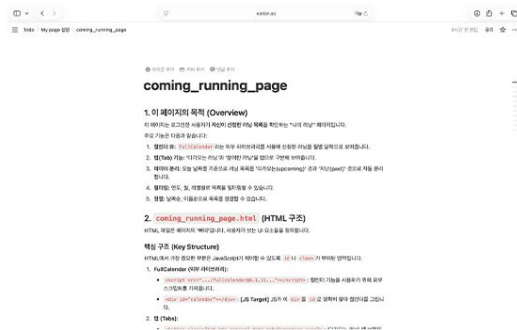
Todo / My page 설정 / coming_running_page

coming_running_page

1. 이 페이지의 목적 (Overview)

이 페이지는 로그인된 사용자가 자신이 신청한 러닝 목록을 확인하는 "나의 러닝" 페이지입니다.

주요 기능은 다음과 같습니다:

1. 캘린더 뷰: FullCalendar 라는 외부 라이브러리를 사용해 신청한 러닝을 월별 달력으로 보여줍니다.
2. 탭(Tab) 기능: "다가오는 러닝"과 "참여한 러닝"을 탭으로 구분해 보여줍니다.
3. 데이터 분리: 오늘 날짜를 기준으로 러닝 목록을 "다가오는(upcoming)" 과 "지난(past)" 으로 자동 분리합니다.
4. 필터링: 인도, 질, 레벨별로 목록을 필터링할 수 있습니다.
5. 정렬: 날짜순, 이름순으로 목록을 정렬할 수 있습니다.

2. coming_running_page.html (HTML 구조)

HTML 파일은 페이지의 '뼈대'입니다. 사용자가 보는 UI 요소들을 정의합니다.

핵심 구조 (Key Structure)

HTML에서 가장 중요한 부분은 JavaScript(JS)가 제어할 수 있도록 id 나 class 가 부여된 영역입니다.

1. FullCalendar (외부 라이브러리):
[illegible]
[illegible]
2. 탭 (Tabs):
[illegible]